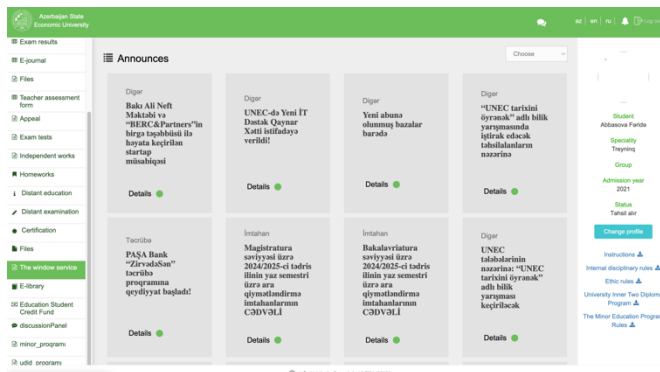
Azerbaijan State Economic University

az | en | ru | Log out

Exam results
E-journal
Files
Teacher assessment form
Appeal
Exam tests
Independent works
Homeworks
Distant education
Distant examination
Certification
Files
The window service
E-library
Education Student Credit Fund
discussionPanel
minor_programı
udid_programı

Announces

Choose

Digər
Bakı Ali Neft Məktəbi və "BERC&Partners"in birgə təşəbbüsü ilə həyata keçirilən startap müsabiqəsi
Details

Digər
UNEC-də Yeni İT Dəstək Qaynar Xətti istifadəyə verildi!
Details

Digər
Yeni abunə olunmuş bazalar barədə
Details

Digər
"UNEC tarixini öyrənək" adlı bilik yarışmasında iştirak edəcək tələbələrin nəzərinə
Details

Təcrübə
PAŞA Bank "ZirvədəSən" təcrübə proqramına qeydiyyat başladı!
Details

İmtahan
Magistratura səviyyəsi üzrə 2024/2025-ci tədris ilinin yaz semestri üzrə ara qiymətləndirmə imtahanlarının CƏDVƏLİ
Details

İmtahan
Bakalavriatura səviyyəsi üzrə 2024/2025-ci tədris ilinin yaz semestri üzrə ara qiymətləndirmə imtahanlarının CƏDVƏLİ
Details

Digər
UNEC tələbələrinin nəzərinə: "UNEC tarixini öyrənək" adlı bilik yarışması keçiriləcək
Details

Student
Abbasova Faridə
Speciality
Treyninq
Group
Admission year
2021
Status
Təhsil alır
Change profile

Instructions
Internal disciplinary rules
Ethic rules
University Inner Two Diplom Program
The Minor Education Program Rules